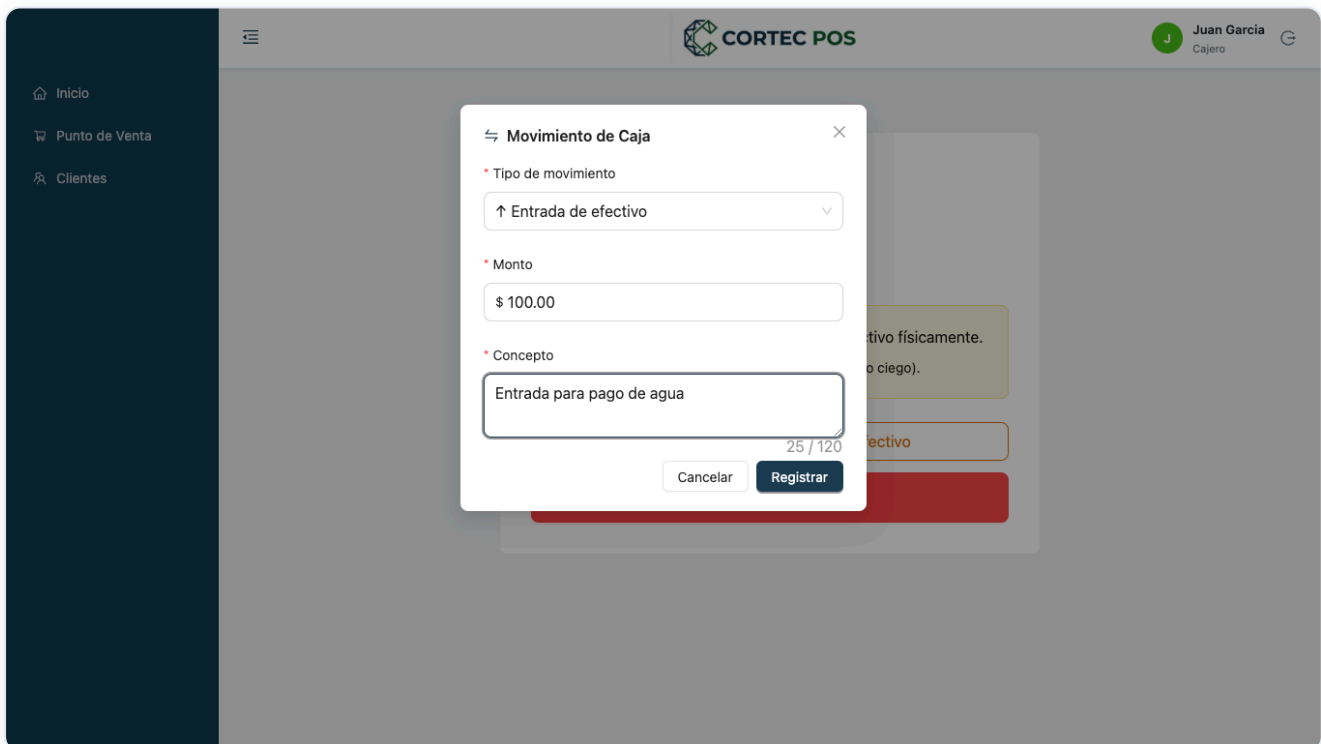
CORTEC POS

J Juan Garcia
Cajero

Inicio
Punto de Venta
Clientes

Movimiento de Caja

* Tipo de movimiento
↑ Entrada de efectivo

* Monto
$ 100.00

* Concepto
Entrada para pago de agua
25 / 120

Cancelar
Registrar

ctivo físicamente.
o ciego).
fectivo